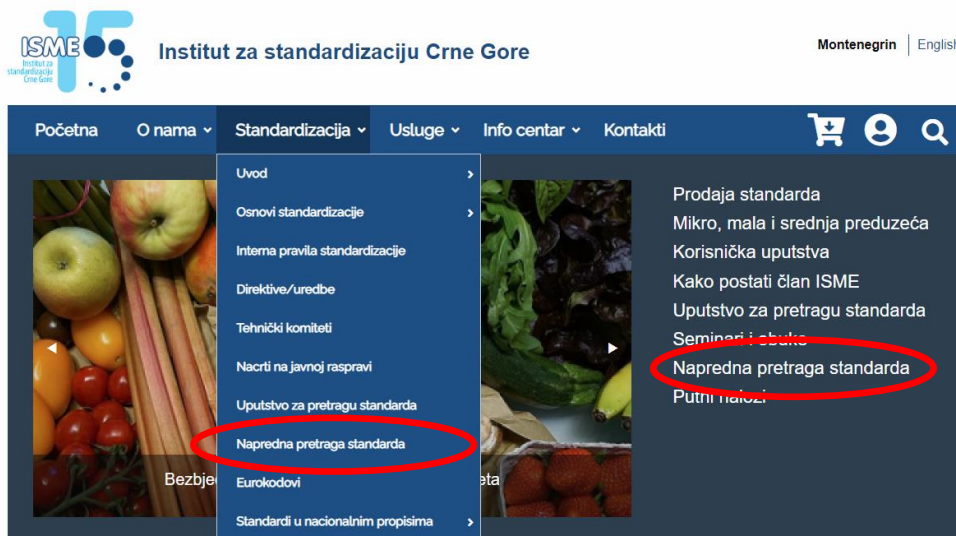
ISME Institut za standardizaciju Crne Gore

Institut za standardizaciju Crne Gore

Montenegrin | English

Početna O nama Standardizacija Usluge Info centar Kontakti

Uvod
Osnovi standardizacije
Interna pravila standardizacije
Direktive/uredbe
Tehnički komiteti
Nacrti na javnoj raspravi
Uputstvo za pretragu standarda
Napredna pretraga standarda
Eurokodovi
Standardi u nacionalnim propisima

Bezbje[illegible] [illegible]eta

Prodaja standarda
Mikro, mala i srednja preduzeća
Korisnička uputstva
Kako postati član ISME
Uputstvo za pretragu standarda
Seminari i obuke
Napredna pretraga standarda
Putni nalozi